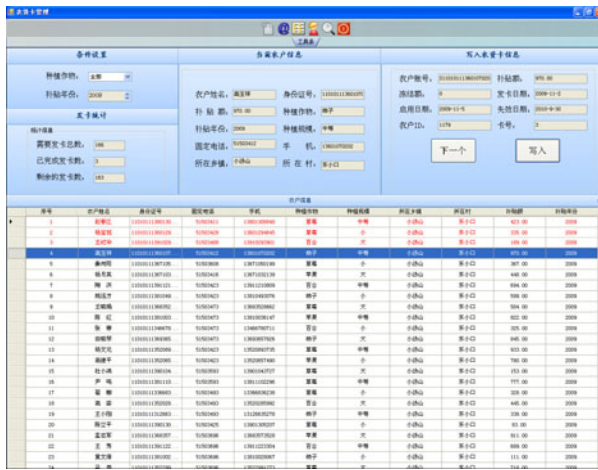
表发卡管理

工具条

条件设置

种植作物: 全部

补贴年份: 2009

发卡统计

统计信息

需要发卡总数: 186

已完成发卡数: 3

剩余的发卡数: 183

当前农户信息

农户姓名: 高玉环

身份证号: 110101113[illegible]

补贴额: 975.00

种植作物: 核子

补贴年份: 2009

种植规模: 中等

固定电话: 51502412

手机: 13801070202

所在乡镇: 小汤山

所在村: 东小口

写入农业卡信息

农户帐号: 51101011136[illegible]

补贴额: 975.00

冻结额: 0

发卡日期: 2009-11-5

启用日期: 2009-11-5

失效日期: 2010-9-30

农户ID: 1178

卡号: 3

下一个

写入

农户信息

| 序号 | 农户姓名 | 身份证号 | 固定电话 | 手机 | 种植作物 | 种植规模 | 所在乡镇 | 所在村 | 补贴额 | 补贴年份 |
|---|---|---|---|---|---|---|---|---|---|---|
| 1 | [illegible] | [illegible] | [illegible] | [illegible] | 草莓 | 中等 | 小汤山 | 东小口 | 423.00 | 2009 |
| 2 | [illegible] | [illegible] | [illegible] | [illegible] | 草莓 | 大 | 小汤山 | 东小口 | 225.00 | 2009 |
| 3 | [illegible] | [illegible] | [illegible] | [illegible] | 苗谷 | 大 | 小汤山 | 东小口 | 186.00 | 2009 |
| 4 | 高玉环 | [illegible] | 51502412 | 13801070202 | 核子 | 中等 | 小汤山 | 东小口 | 975.00 | 2009 |
| 5 | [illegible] | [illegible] | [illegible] | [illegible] | 苹果 | 中等 | 小汤山 | 东小口 | 367.00 | 2009 |
| 6 | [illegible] | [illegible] | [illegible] | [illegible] | 苹果 | 大 | 小汤山 | 东小口 | 640.00 | 2009 |
| 7 | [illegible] | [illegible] | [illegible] | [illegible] | 苗谷 | 中等 | 小汤山 | 东小口 | 694.00 | 2009 |
| 8 | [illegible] | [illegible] | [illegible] | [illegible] | 核子 | 中等 | 小汤山 | 东小口 | 599.00 | 2009 |
| 9 | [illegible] | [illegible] | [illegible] | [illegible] | 苹果 | 中等 | 小汤山 | 东小口 | 504.00 | 2009 |
| 10 | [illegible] | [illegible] | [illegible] | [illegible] | 草莓 | 中等 | 小汤山 | 东小口 | 622.00 | 2009 |
| 11 | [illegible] | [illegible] | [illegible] | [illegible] | 苗谷 | 中等 | 小汤山 | 东小口 | 325.00 | 2009 |
| 12 | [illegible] | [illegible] | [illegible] | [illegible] | 核子 | 大 | 小汤山 | 东小口 | 645.00 | 2009 |
| 13 | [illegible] | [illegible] | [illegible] | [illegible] | 草莓 | 中等 | 小汤山 | 东小口 | 933.00 | 2009 |
| 14 | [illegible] | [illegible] | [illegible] | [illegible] | 苹果 | 小 | 小汤山 | 东小口 | 786.00 | 2009 |
| 15 | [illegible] | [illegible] | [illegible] | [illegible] | 核子 | 大 | 小汤山 | 东小口 | 151.00 | 2009 |
| 16 | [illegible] | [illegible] | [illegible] | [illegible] | 草莓 | 小 | 小汤山 | 东小口 | 777.00 | 2009 |
| 17 | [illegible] | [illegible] | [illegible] | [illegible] | 苹果 | 中等 | 小汤山 | 东小口 | 328.00 | 2009 |
| 18 | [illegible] | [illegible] | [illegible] | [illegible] | 苹果 | 大 | 小汤山 | 东小口 | 645.00 | 2009 |
| 19 | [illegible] | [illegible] | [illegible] | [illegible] | 核子 | 中等 | 小汤山 | 东小口 | 338.00 | 2009 |
| 20 | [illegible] | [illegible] | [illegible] | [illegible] | 草莓 | 小 | 小汤山 | 东小口 | 93.00 | 2009 |
| 21 | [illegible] | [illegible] | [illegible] | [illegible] | 苗谷 | 大 | 小汤山 | 东小口 | 911.00 | 2009 |
| 22 | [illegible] | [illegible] | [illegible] | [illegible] | 苗谷 | 大 | 小汤山 | 东小口 | 686.00 | 2009 |
| 23 | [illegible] | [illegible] | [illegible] | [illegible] | 苹果 | 大 | 小汤山 | 东小口 | 111.00 | 2009 |